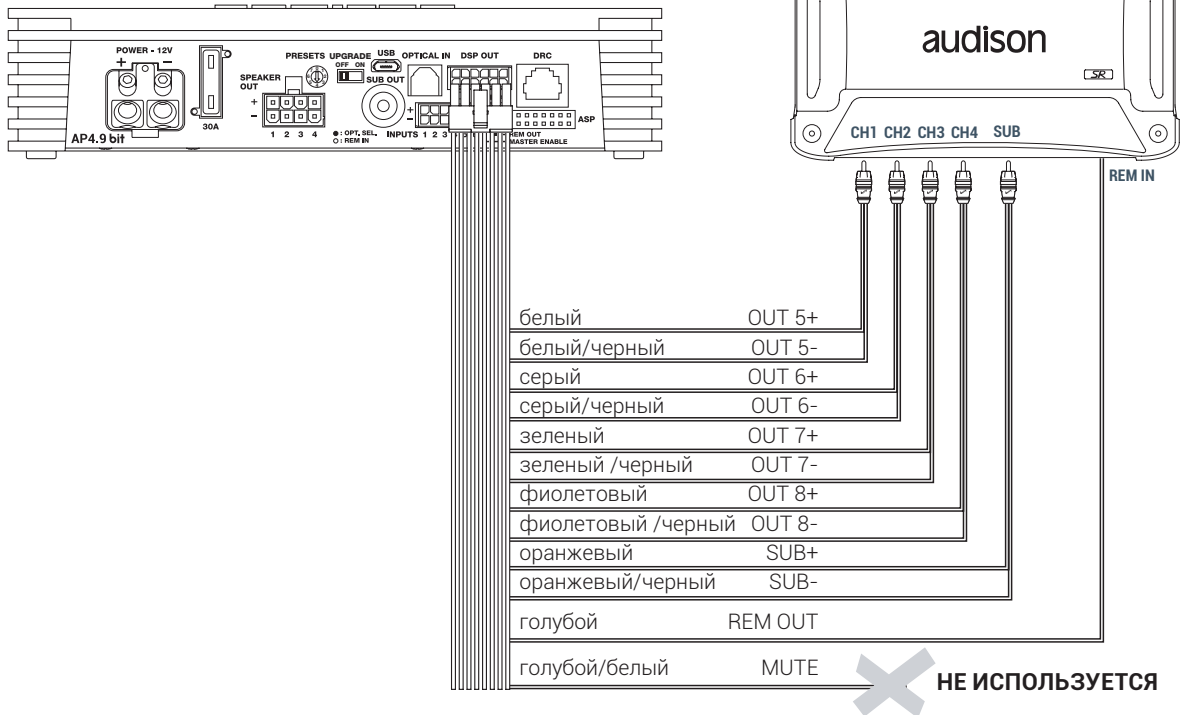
POWER - 12V
+ −
30A
AP4.9 bit
SPEAKER OUT
+
-
1 2 3 4
PRESETS UPGRADE
OFF ON
USB
SUB OUT
OPTICAL IN
DSP OUT
DRC
ASP
● : OPT. SEL.
○ : REM IN
INPUTS 1 2 3
REM OUT
MASTER ENABLE

audison
SR
CH1 CH2 CH3 CH4 SUB
REM IN

| | |
|---|---|
| белый | OUT 5+ |
| белый/черный | OUT 5- |
| серый | OUT 6+ |
| серый/черный | OUT 6- |
| зеленый | OUT 7+ |
| зеленый /черный | OUT 7- |
| фиолетовый | OUT 8+ |
| фиолетовый /черный | OUT 8- |
| оранжевый | SUB+ |
| оранжевый/черный | SUB- |
| голубой | REM OUT |
| голубой/белый | MUTE |

НЕ ИСПОЛЬЗУЕТСЯ